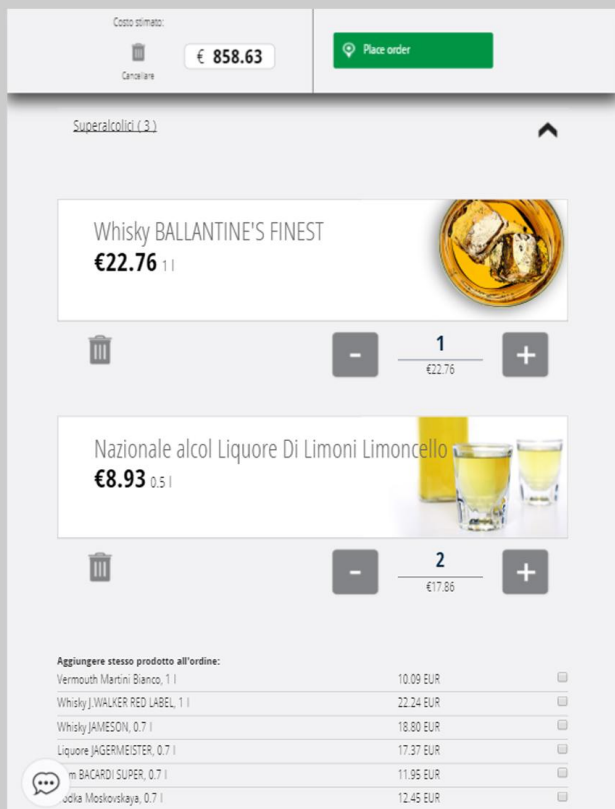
Costo stimato:

Cancellare

€ 858.63

Place order

Superalcolici ( 3 )

Whisky BALLANTINE'S FINEST
€22.76 1 l

-
1
€22.76
+

Nazionale alcol Liquore Di Limoni Limoncello
€8.93 0.5 l

-
2
€17.86
+

Aggiungere stesso prodotto all'ordine:

| | |
|---|---|
| Vermouth Martini Bianco, 1 l | 10.09 EUR |
| Whisky J.WALKER RED LABEL, 1 l | 22.24 EUR |
| Whisky JAMESON, 0.7 l | 18.80 EUR |
| Liquore JAGERMEISTER, 0.7 l | 17.37 EUR |
| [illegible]m BACARDI SUPER, 0.7 l | 11.95 EUR |
| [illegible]odka Moskovskaya, 0.7 l | 12.45 EUR |